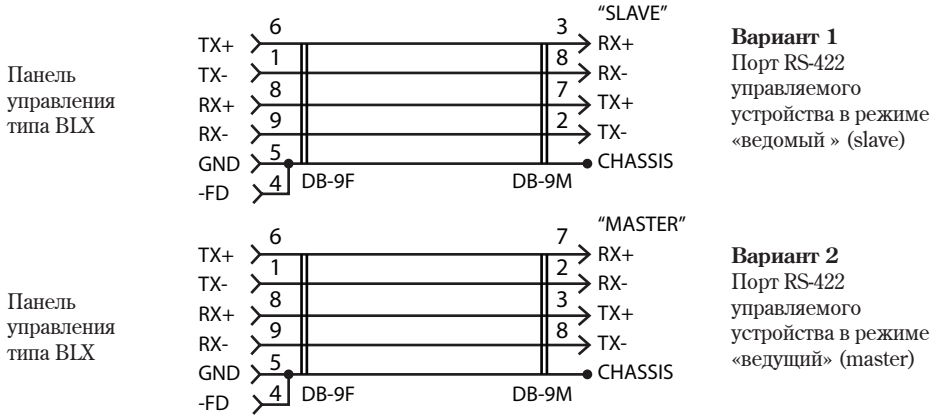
Панель управления типа BLX

TX+ 6
TX- 1
RX+ 8
RX- 9
GND 5
-FD 4

DB-9F

"SLAVE"
3 RX+
8 RX-
7 TX+
2 TX-
CHASSIS

DB-9M

**Вариант 1**
Порт RS-422 управляемого устройства в режиме «ведомый » (slave)

Панель управления типа BLX

TX+ 6
TX- 1
RX+ 8
RX- 9
GND 5
-FD 4

DB-9F

"MASTER"
7 RX+
2 RX-
3 TX+
8 TX-
CHASSIS

DB-9M

**Вариант 2**
Порт RS-422 управляемого устройства в режиме «ведущий» (master)